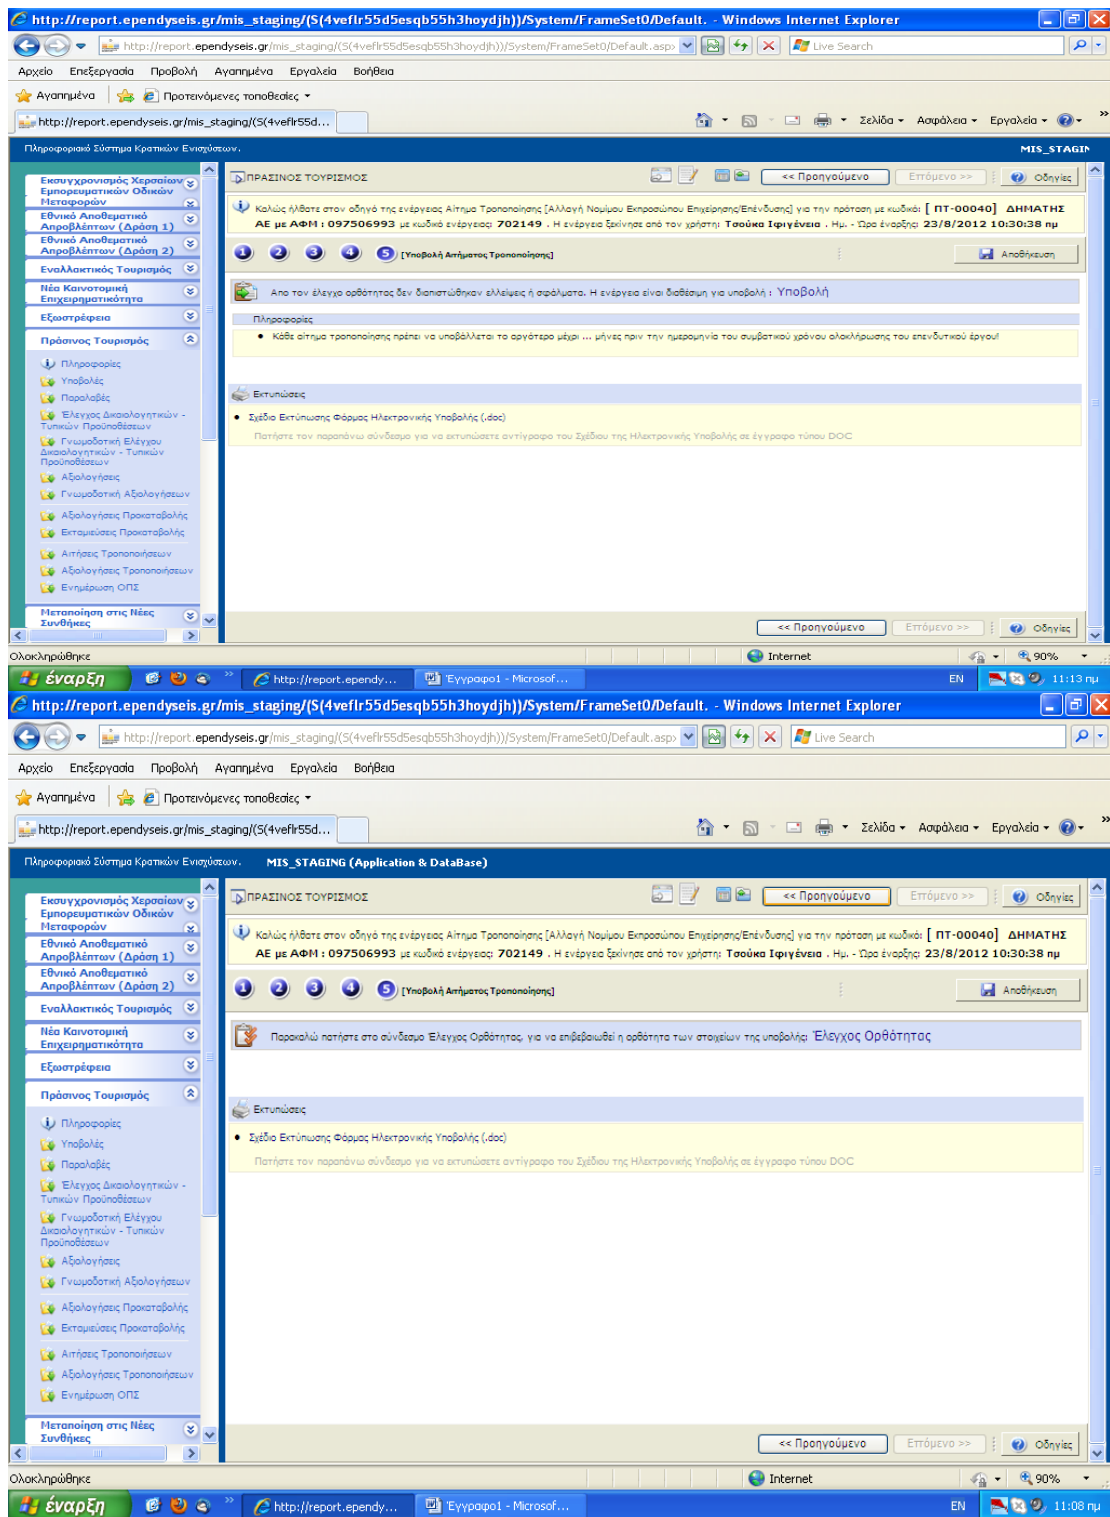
http://report.ependyseis.gr/mis_staging/(S(4veflr55d5esqb55h3hoydjh))/System/FrameSet0/Default. - Windows Internet Explorer

http://report.ependyseis.gr/mis_staging/(S(4veflr55d5esqb55h3hoydjh))/System/FrameSet0/Default.aspx

Live Search

Αρχείο Επεξεργασία Προβολή Αγαπημένα Εργαλεία Βοήθεια

Αγαπημένα Προτεινόμενες τοποθεσίες

http://report.ependyseis.gr/mis_staging/(S(4veflr55d...

Σελίδα Ασφάλεια Εργαλεία

Πληροφοριακό Σύστημα Κρατικών Ενισχύσεων. MIS_STAGIN

Εκσυγχρονισμός Χερσαίων Εμπορευματικών Οδικών Μεταφορών
Εθνικό Αποθεματικό Απροβλέπτων (Δράση 1)
Εθνικό Αποθεματικό Απροβλέπτων (Δράση 2)
Εναλλακτικός Τουρισμός
Νέα Καινοτομική Επιχειρηματικότητα
Εξωστρέφεια
Πράσινος Τουρισμός
Πληροφορίες
Υποβολές
Παραλαβές
Έλεγχος Δικαιολογητικών - Τυπικών Προϋποθέσεων
Γνωμοδοτική Ελέγχου Δικαιολογητικών - Τυπικών Προϋποθέσεων
Αξιολογήσεις
Γνωμοδοτική Αξιολογήσεων
Αξιολογήσεις Προκαταβολής
Εκταμιεύσεις Προκαταβολής
Αιτήσεις Τροποποιήσεων
Αξιολογήσεις Τροποποιήσεων
Ενημέρωση ΟΠΣ
Μετατροπή στις Νέες Συνθήκες

ΠΡΑΣΙΝΟΣ ΤΟΥΡΙΣΜΟΣ

<< Προηγούμενο Επόμενο >> Οδηγίες

Καλώς ήλθατε στον οδηγό της ενέργειας Αίτημα Τροποποίησης [Αλλαγή Νομίμου Εκπροσώπου Επιχείρησης/Επένδυσης] για την πρόταση με κωδικό: [ ΠΤ-00040] ΔΗΜΑΤΗΣ ΑΕ με ΑΦΜ : 097506993 με κωδικό ενέργειας: 702149 . Η ενέργεια ξεκίνησε από τον χρήστη: Τσούκα Ιφιγένεια . Ημ. - Ώρα έναρξης: 23/8/2012 10:30:38 πμ

1 2 3 4 5 [Υποβολή Αιτήματος Τροποποίησης]

Αποθήκευση

Απο τον έλεγχο ορθότητας δεν διαπιστώθηκαν ελλείψεις ή σφάλματα. Η ενέργεια είναι διαθέσιμη για υποβολή : Υποβολή

Πληροφορίες

• Κάθε αίτημα τροποποίησης πρέπει να υποβάλλεται το αργότερο μέχρι ... μήνες πριν την ημερομηνία του συμβατικού χρόνου ολοκλήρωσης του επενδυτικού έργου!

Εκτυπώσεις

• Σχέδιο Εκτύπωσης Φόρμας Ηλεκτρονικής Υποβολής (.doc)
Πατήστε τον παραπάνω σύνδεσμο για να εκτυπώσετε αντίγραφο του Σχεδίου της Ηλεκτρονικής Υποβολής σε έγγραφο τύπου DOC

<< Προηγούμενο Επόμενο >> Οδηγίες

Ολοκληρώθηκε Internet 90%

έναρξη http://report.ependy... Έγγραφο1 - Microsof... EN 11:13 πμ

http://report.ependyseis.gr/mis_staging/(S(4veflr55d5esqb55h3hoydjh))/System/FrameSet0/Default. - Windows Internet Explorer

http://report.ependyseis.gr/mis_staging/(S(4veflr55d5esqb55h3hoydjh))/System/FrameSet0/Default.aspx

Live Search

Αρχείο Επεξεργασία Προβολή Αγαπημένα Εργαλεία Βοήθεια

Αγαπημένα Προτεινόμενες τοποθεσίες

http://report.ependyseis.gr/mis_staging/(S(4veflr55d...

Σελίδα Ασφάλεια Εργαλεία

Πληροφοριακό Σύστημα Κρατικών Ενισχύσεων. MIS_STAGING (Application & DataBase)

Εκσυγχρονισμός Χερσαίων Εμπορευματικών Οδικών Μεταφορών
Εθνικό Αποθεματικό Απροβλέπτων (Δράση 1)
Εθνικό Αποθεματικό Απροβλέπτων (Δράση 2)
Εναλλακτικός Τουρισμός
Νέα Καινοτομική Επιχειρηματικότητα
Εξωστρέφεια
Πράσινος Τουρισμός
Πληροφορίες
Υποβολές
Παραλαβές
Έλεγχος Δικαιολογητικών - Τυπικών Προϋποθέσεων
Γνωμοδοτική Ελέγχου Δικαιολογητικών - Τυπικών Προϋποθέσεων
Αξιολογήσεις
Γνωμοδοτική Αξιολογήσεων
Αξιολογήσεις Προκαταβολής
Εκταμιεύσεις Προκαταβολής
Αιτήσεις Τροποποιήσεων
Αξιολογήσεις Τροποποιήσεων
Ενημέρωση ΟΠΣ
Μετατροπή στις Νέες Συνθήκες

ΠΡΑΣΙΝΟΣ ΤΟΥΡΙΣΜΟΣ

<< Προηγούμενο Επόμενο >> Οδηγίες

Καλώς ήλθατε στον οδηγό της ενέργειας Αίτημα Τροποποίησης [Αλλαγή Νομίμου Εκπροσώπου Επιχείρησης/Επένδυσης] για την πρόταση με κωδικό: [ ΠΤ-00040] ΔΗΜΑΤΗΣ ΑΕ με ΑΦΜ : 097506993 με κωδικό ενέργειας: 702149 . Η ενέργεια ξεκίνησε από τον χρήστη: Τσούκα Ιφιγένεια . Ημ. - Ώρα έναρξης: 23/8/2012 10:30:38 πμ

1 2 3 4 5 [Υποβολή Αιτήματος Τροποποίησης]

Αποθήκευση

Παρακαλώ πατήστε στο σύνδεσμο Έλεγχος Ορθότητας, για να επιβεβαιωθεί η ορθότητα των στοιχείων της υποβολής: Έλεγχος Ορθότητας

Εκτυπώσεις

• Σχέδιο Εκτύπωσης Φόρμας Ηλεκτρονικής Υποβολής (.doc)
Πατήστε τον παραπάνω σύνδεσμο για να εκτυπώσετε αντίγραφο του Σχεδίου της Ηλεκτρονικής Υποβολής σε έγγραφο τύπου DOC

<< Προηγούμενο Επόμενο >> Οδηγίες

Ολοκληρώθηκε Internet 90%

έναρξη http://report.ependy... Έγγραφο1 - Microsof... EN 11:08 πμ